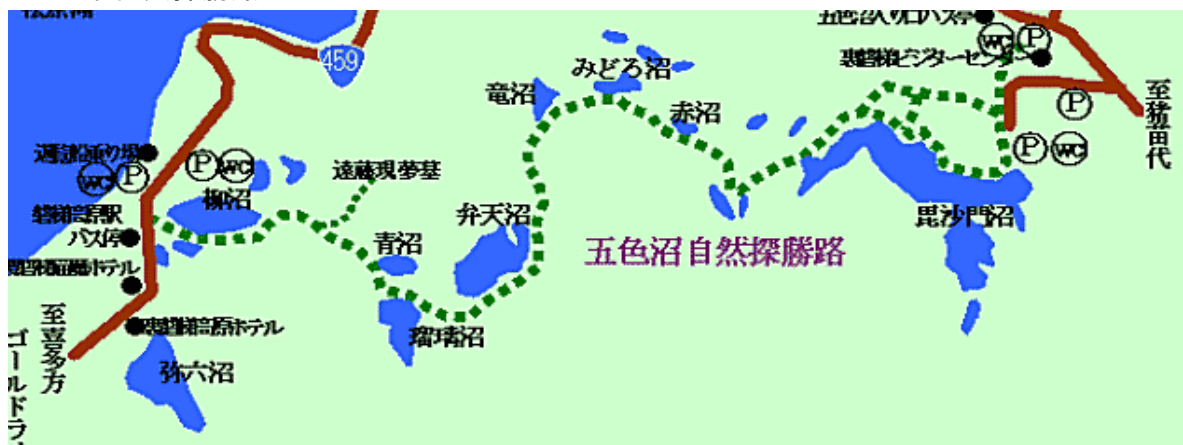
459

みどろ沼

竜沼

赤沼

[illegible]

P

WC

P

WC

柳沼

遠藤現夢墓

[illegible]駅

バス停

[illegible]ホテル

青沼

弁天沼

瑠璃沼

五色沼 自然探勝路

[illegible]ホテル

弥六沼

至喜多方

ゴールドライ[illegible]

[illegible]

WC

P

裏磐梯ビジターセンター

P

至猪苗代

P

WC

毘沙門沼